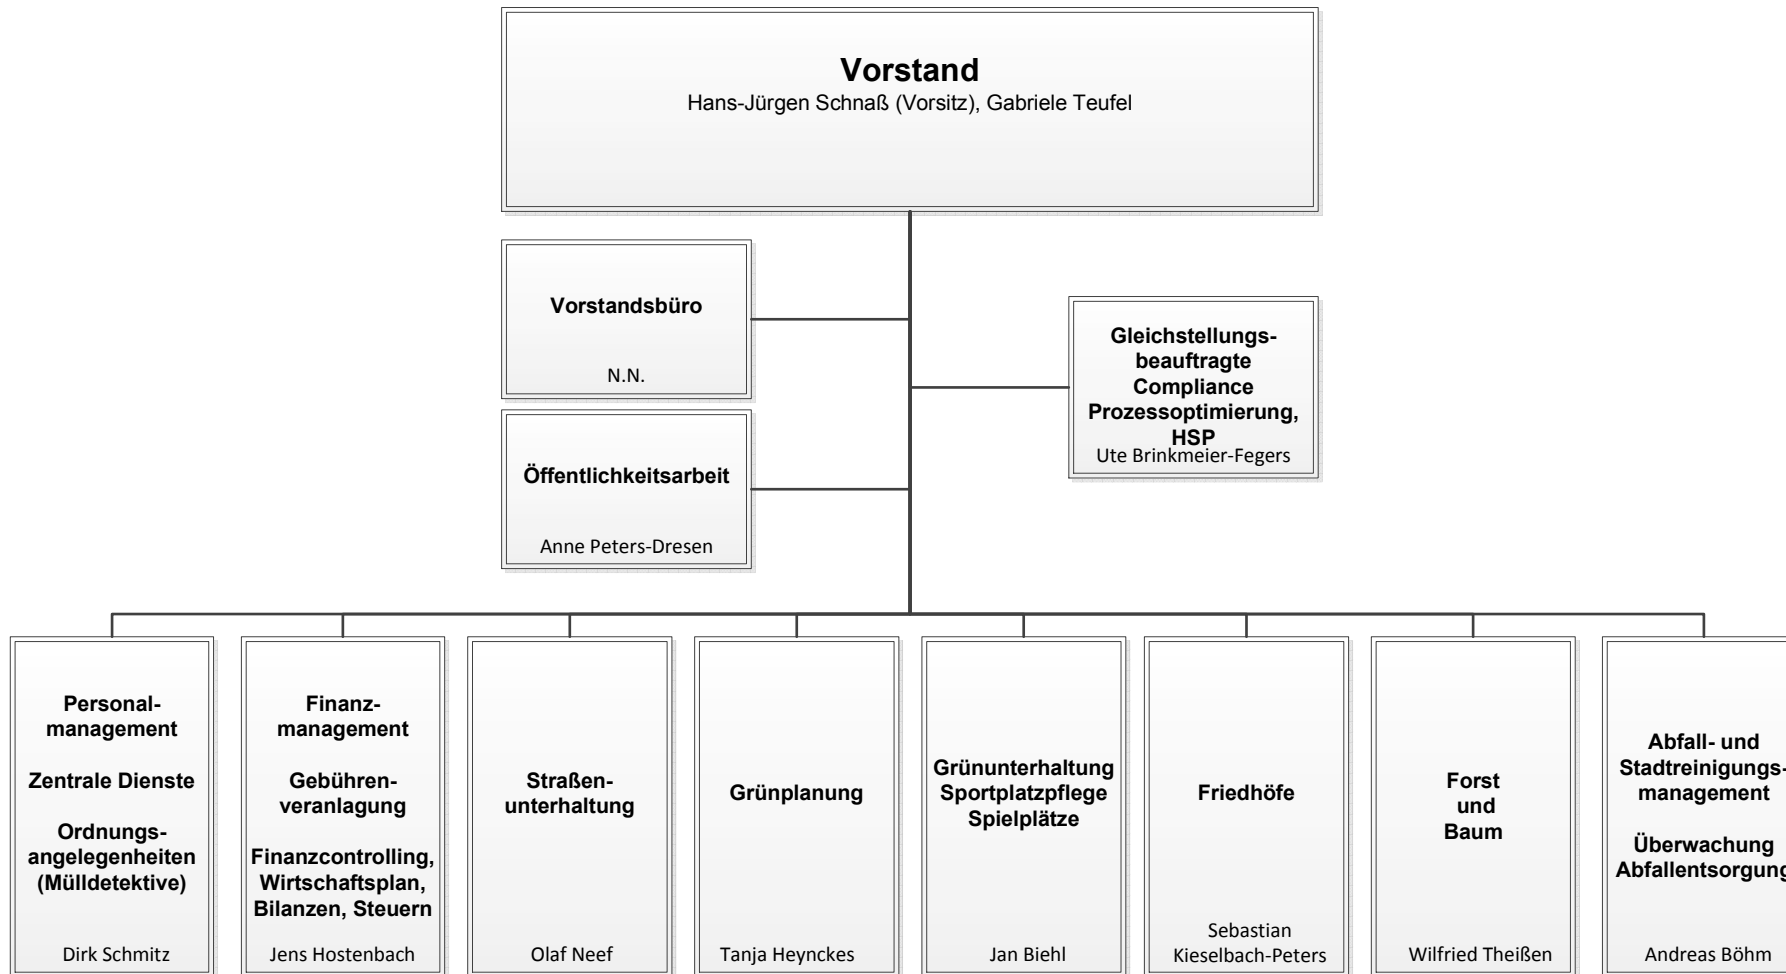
**Vorstand**
Hans-Jürgen Schnaß (Vorsitz), Gabriele Teufel

**Vorstandsbüro**
N.N.

**Öffentlichkeitsarbeit**
Anne Peters-Dresen

**Gleichstellungsbeauftragte Compliance Prozessoptimierung, HSP**
Ute Brinkmeier-Fegers

**Personalmanagement**
**Zentrale Dienste**
**Ordnungsangelegenheiten (Mülldetektive)**
Dirk Schmitz

**Finanzmanagement**
**Gebührenveranlagung**
**Finanzcontrolling, Wirtschaftsplan, Bilanzen, Steuern**
Jens Hostenbach

**Straßenunterhaltung**
Olaf Neef

**Grünplanung**
Tanja Heynckes

**Grünunterhaltung Sportplatzpflege Spielplätze**
Jan Biehl

**Friedhöfe**
Sebastian Kieselbach-Peters

**Forst und Baum**
Wilfried Theißen

**Abfall- und Stadtreinigungsmanagement**
**Überwachung Abfallentsorgung**
Andreas Böhm